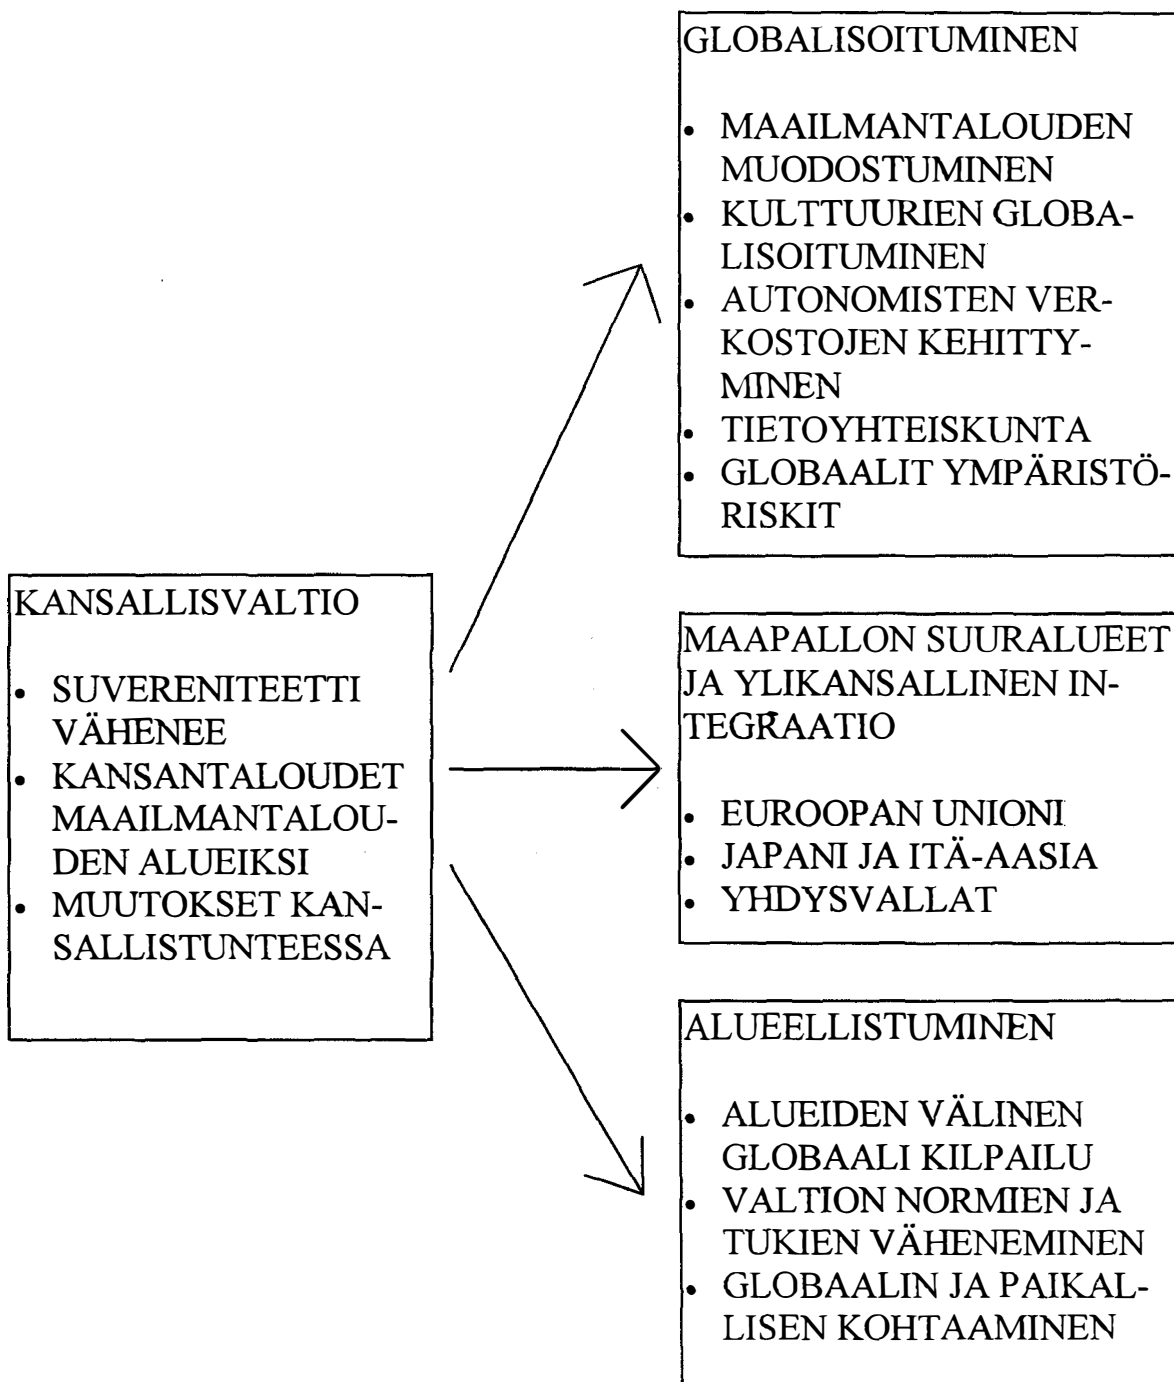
KANSALLISVALTIO

- SUVERENITEETTI VÄHENEE
- KANSANTALOUDET MAAILMANTALOUDEN ALUEIKSI
- MUUTOKSET KANSALLISTUNTEESSA

GLOBALISOITUMINEN

- MAAILMANTALOUDEN MUODOSTUMINEN
- KULTTUURIEN GLOBALISOITUMINEN
- AUTONOMISTEN VERKOSTOJEN KEHITTYMINEN
- TIETOYHTEISKUNTA
- GLOBAALIT YMPÄRISTÖRISKIT

MAAPALLON SUURALUEET JA YLIKANSALLINEN INTEGRAATIO

- EUROOPAN UNIONI
- JAPANI JA ITÄ-AASIA
- YHDYSVALLAT

ALUEELLISTUMINEN

- ALUEIDEN VÄLINEN GLOBAALI KILPAILU
- VALTION NORMIEN JA TUKIEN VÄHENEMINEN
- GLOBAALIN JA PAIKALLISEN KOHTAAMINEN